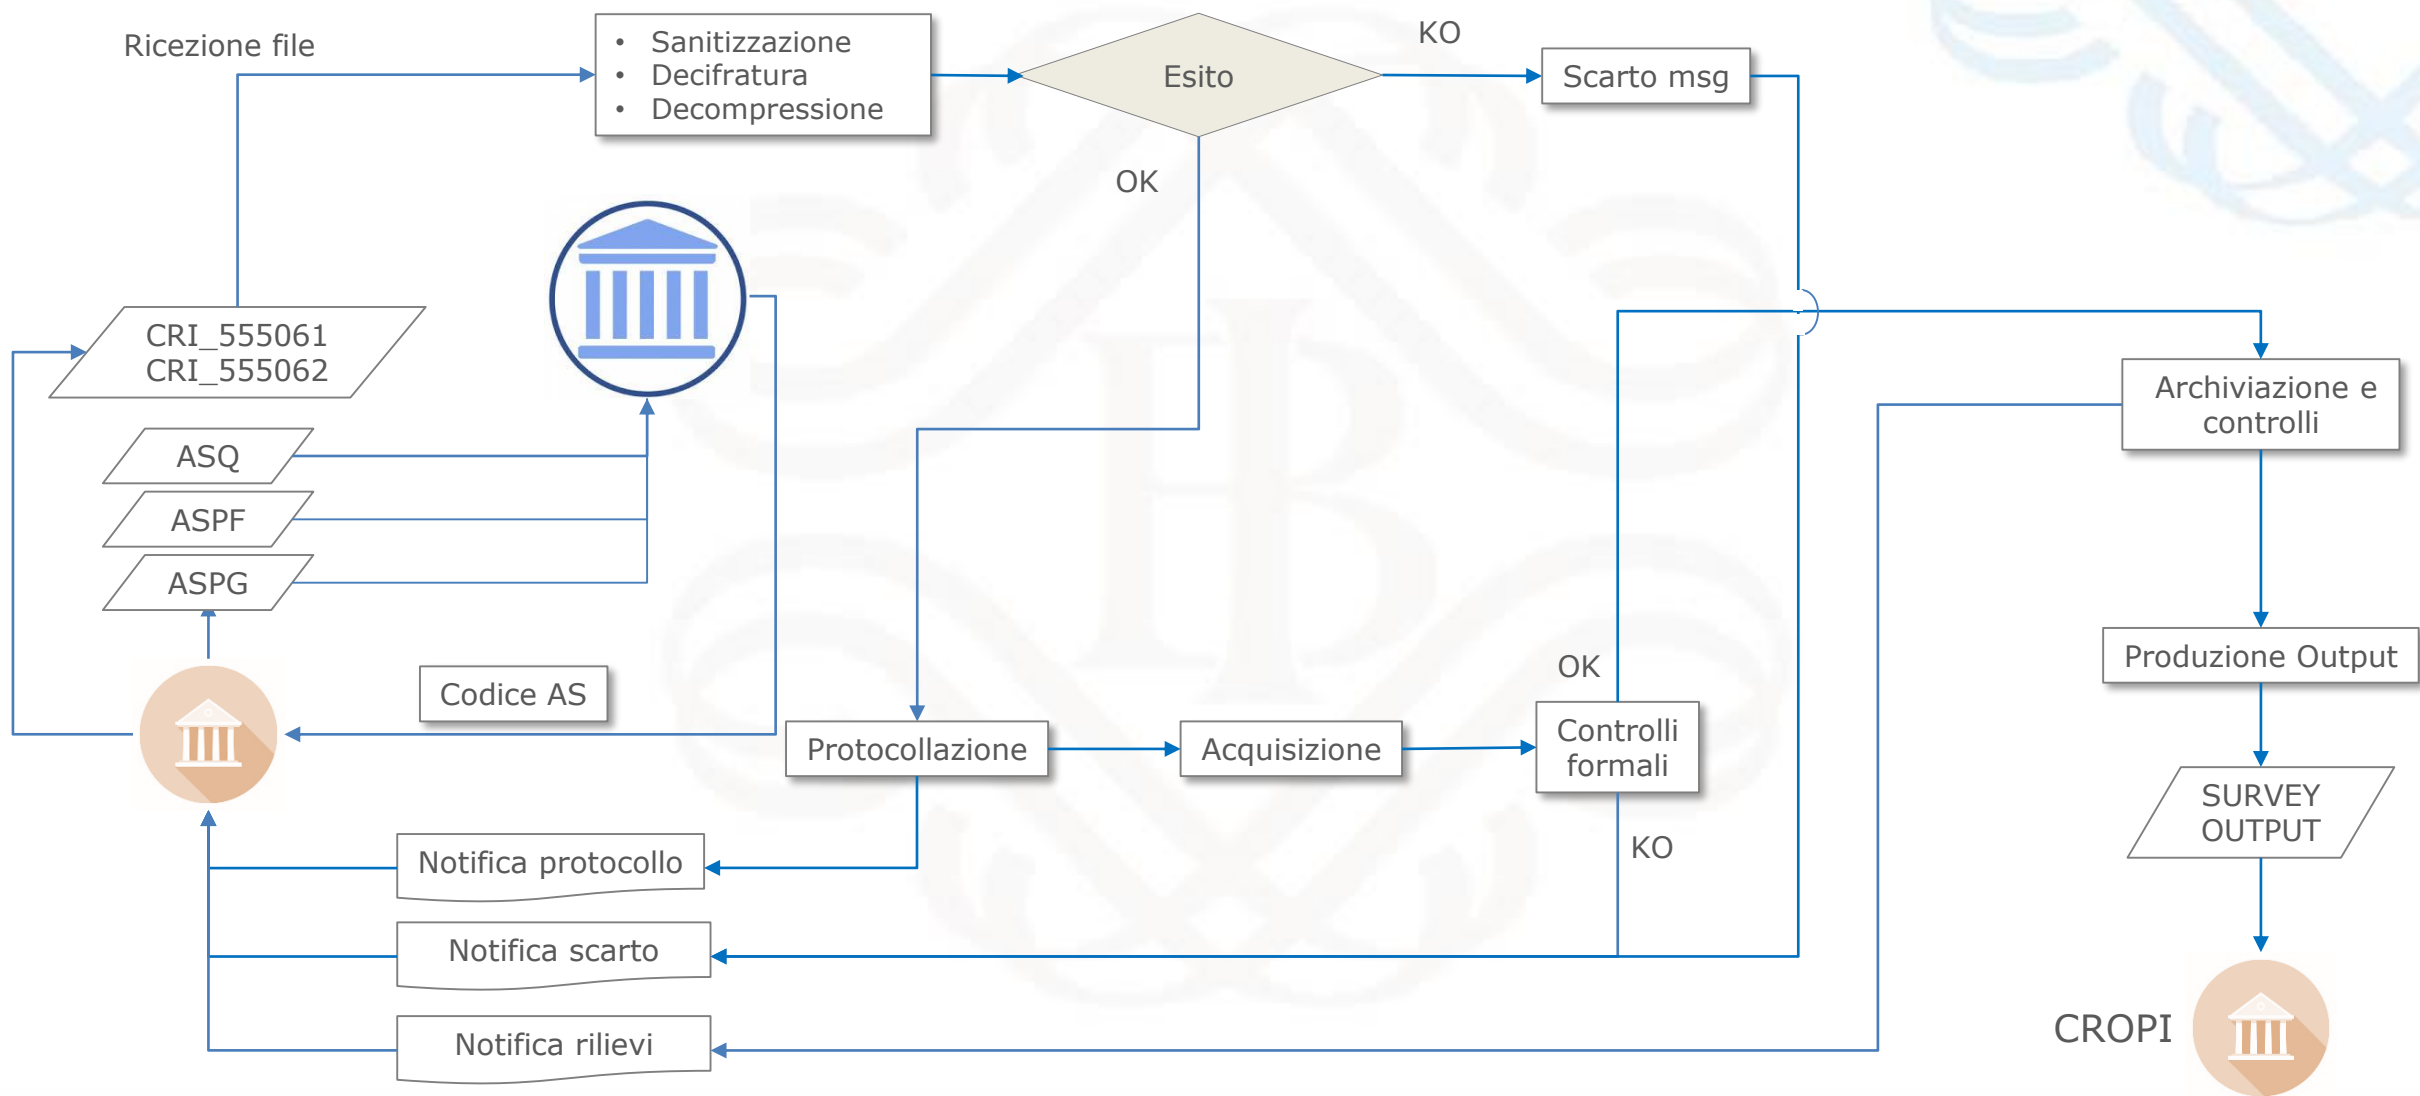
Ricezione file

- Sanitizzazione
- Decifratura
- Decompressione

Esito

KO

Scarto msg

OK

CRI_555061
CRI_555062

ASQ

ASPF

ASPG

Codice AS

Protocollazione

Acquisizione

OK

Controlli formali

KO

Archiviazione e controlli

Produzione Output

SURVEY OUTPUT

CROPI

Notifica protocollo

Notifica scarto

Notifica rilievi